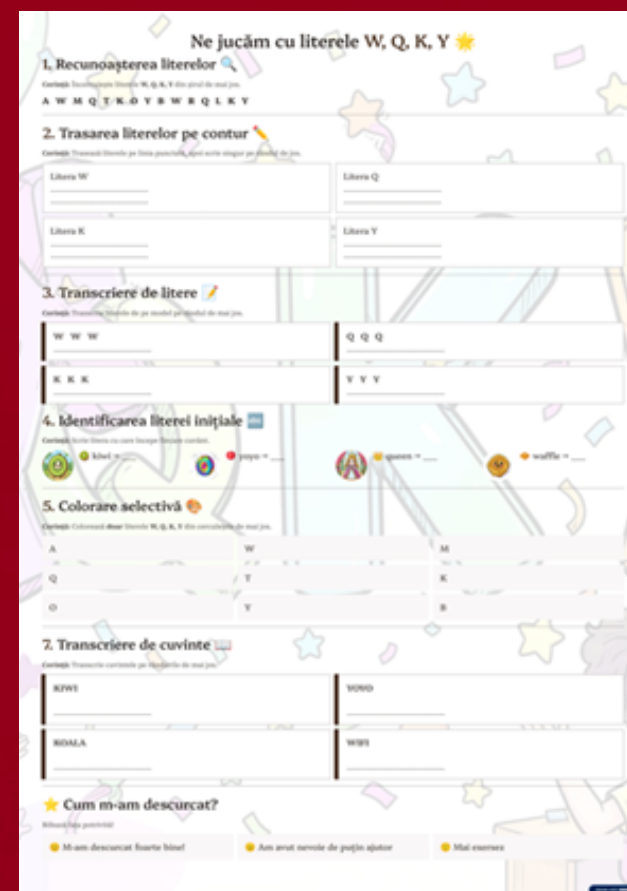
Ne jucăm cu literele W, Q, K, Y 🌟

1. Recunoașterea literelor 🔍

Cerință: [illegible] literele W, Q, K, Y din șirul de mai jos.

A W M Q T K D Y B W R Q L K Y

2. Trasarea literelor pe contur ✏️

Cerință: Trasează literele pe linia punctată, apoi scrie singur pe rândul de jos.

Litera W

Litera Q

Litera K

Litera Y

3. Transcriere de litere 📝

Cerință: Transcrie literele de pe model pe rândul de mai jos.

W W W

Q Q Q

K K K

Y Y Y

4. Identificarea literei inițiale 🔤

Cerință: Scrie litera cu care începe fiecare cuvânt.

kiwi = ___

yoyo = ___

queen = ___

waffle = ___

5. Colorare selectivă 🎨

Cerință: Colorează doar literele W, Q, K, Y din cercurile de mai jos.

| A | W | M |
|---|---|---|
| Q | T | K |
| O | Y | B |

7. Transcriere de cuvinte 📖

Cerință: Transcrie cuvintele pe rândurile de mai jos.

KIWI

YOYO

KOALA

WIFI

⭐ Cum m-am descurcat?

Bifează fața potrivită!

M-am descurcat foarte bine!

Am avut nevoie de puțin ajutor

Mai exersez